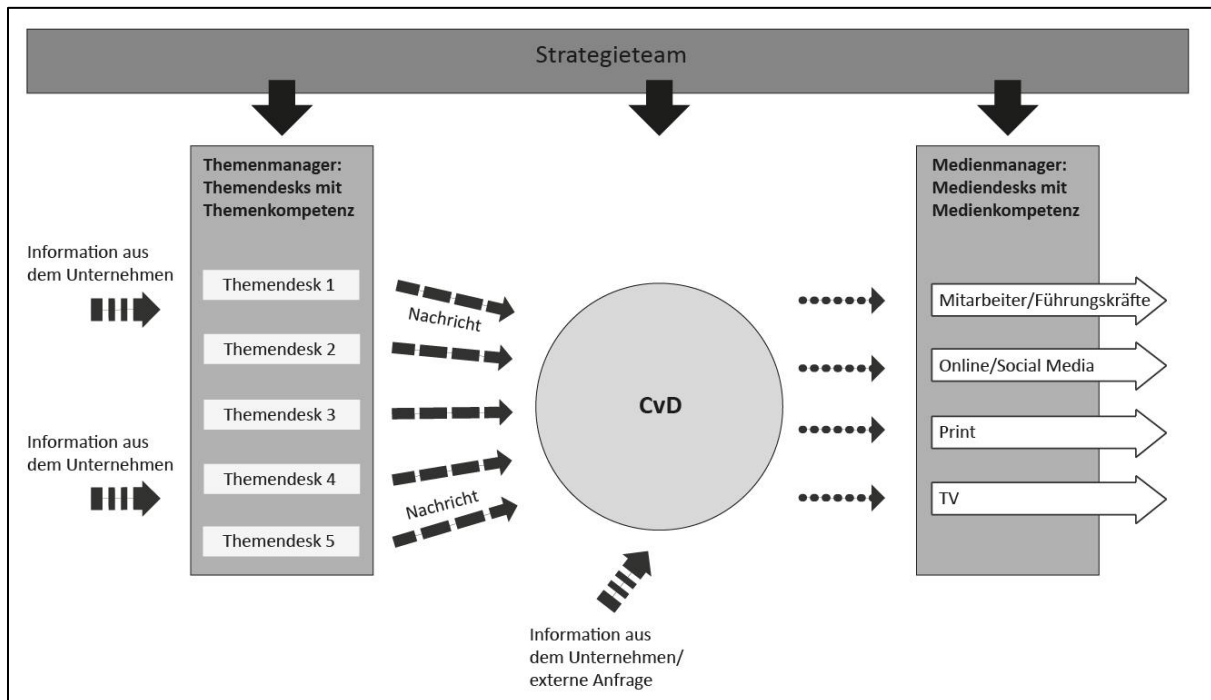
Strategieteam

Themenmanager: Themendesks mit Themenkompetenz

Information aus dem Unternehmen

Information aus dem Unternehmen

Themendesk 1

Themendesk 2

Themendesk 3

Themendesk 4

Themendesk 5

Nachricht

Nachricht

CvD

Information aus dem Unternehmen/ externe Anfrage

Medienmanager: Mediendesks mit Medienkompetenz

Mitarbeiter/Führungskräfte

Online/Social Media

Print

TV